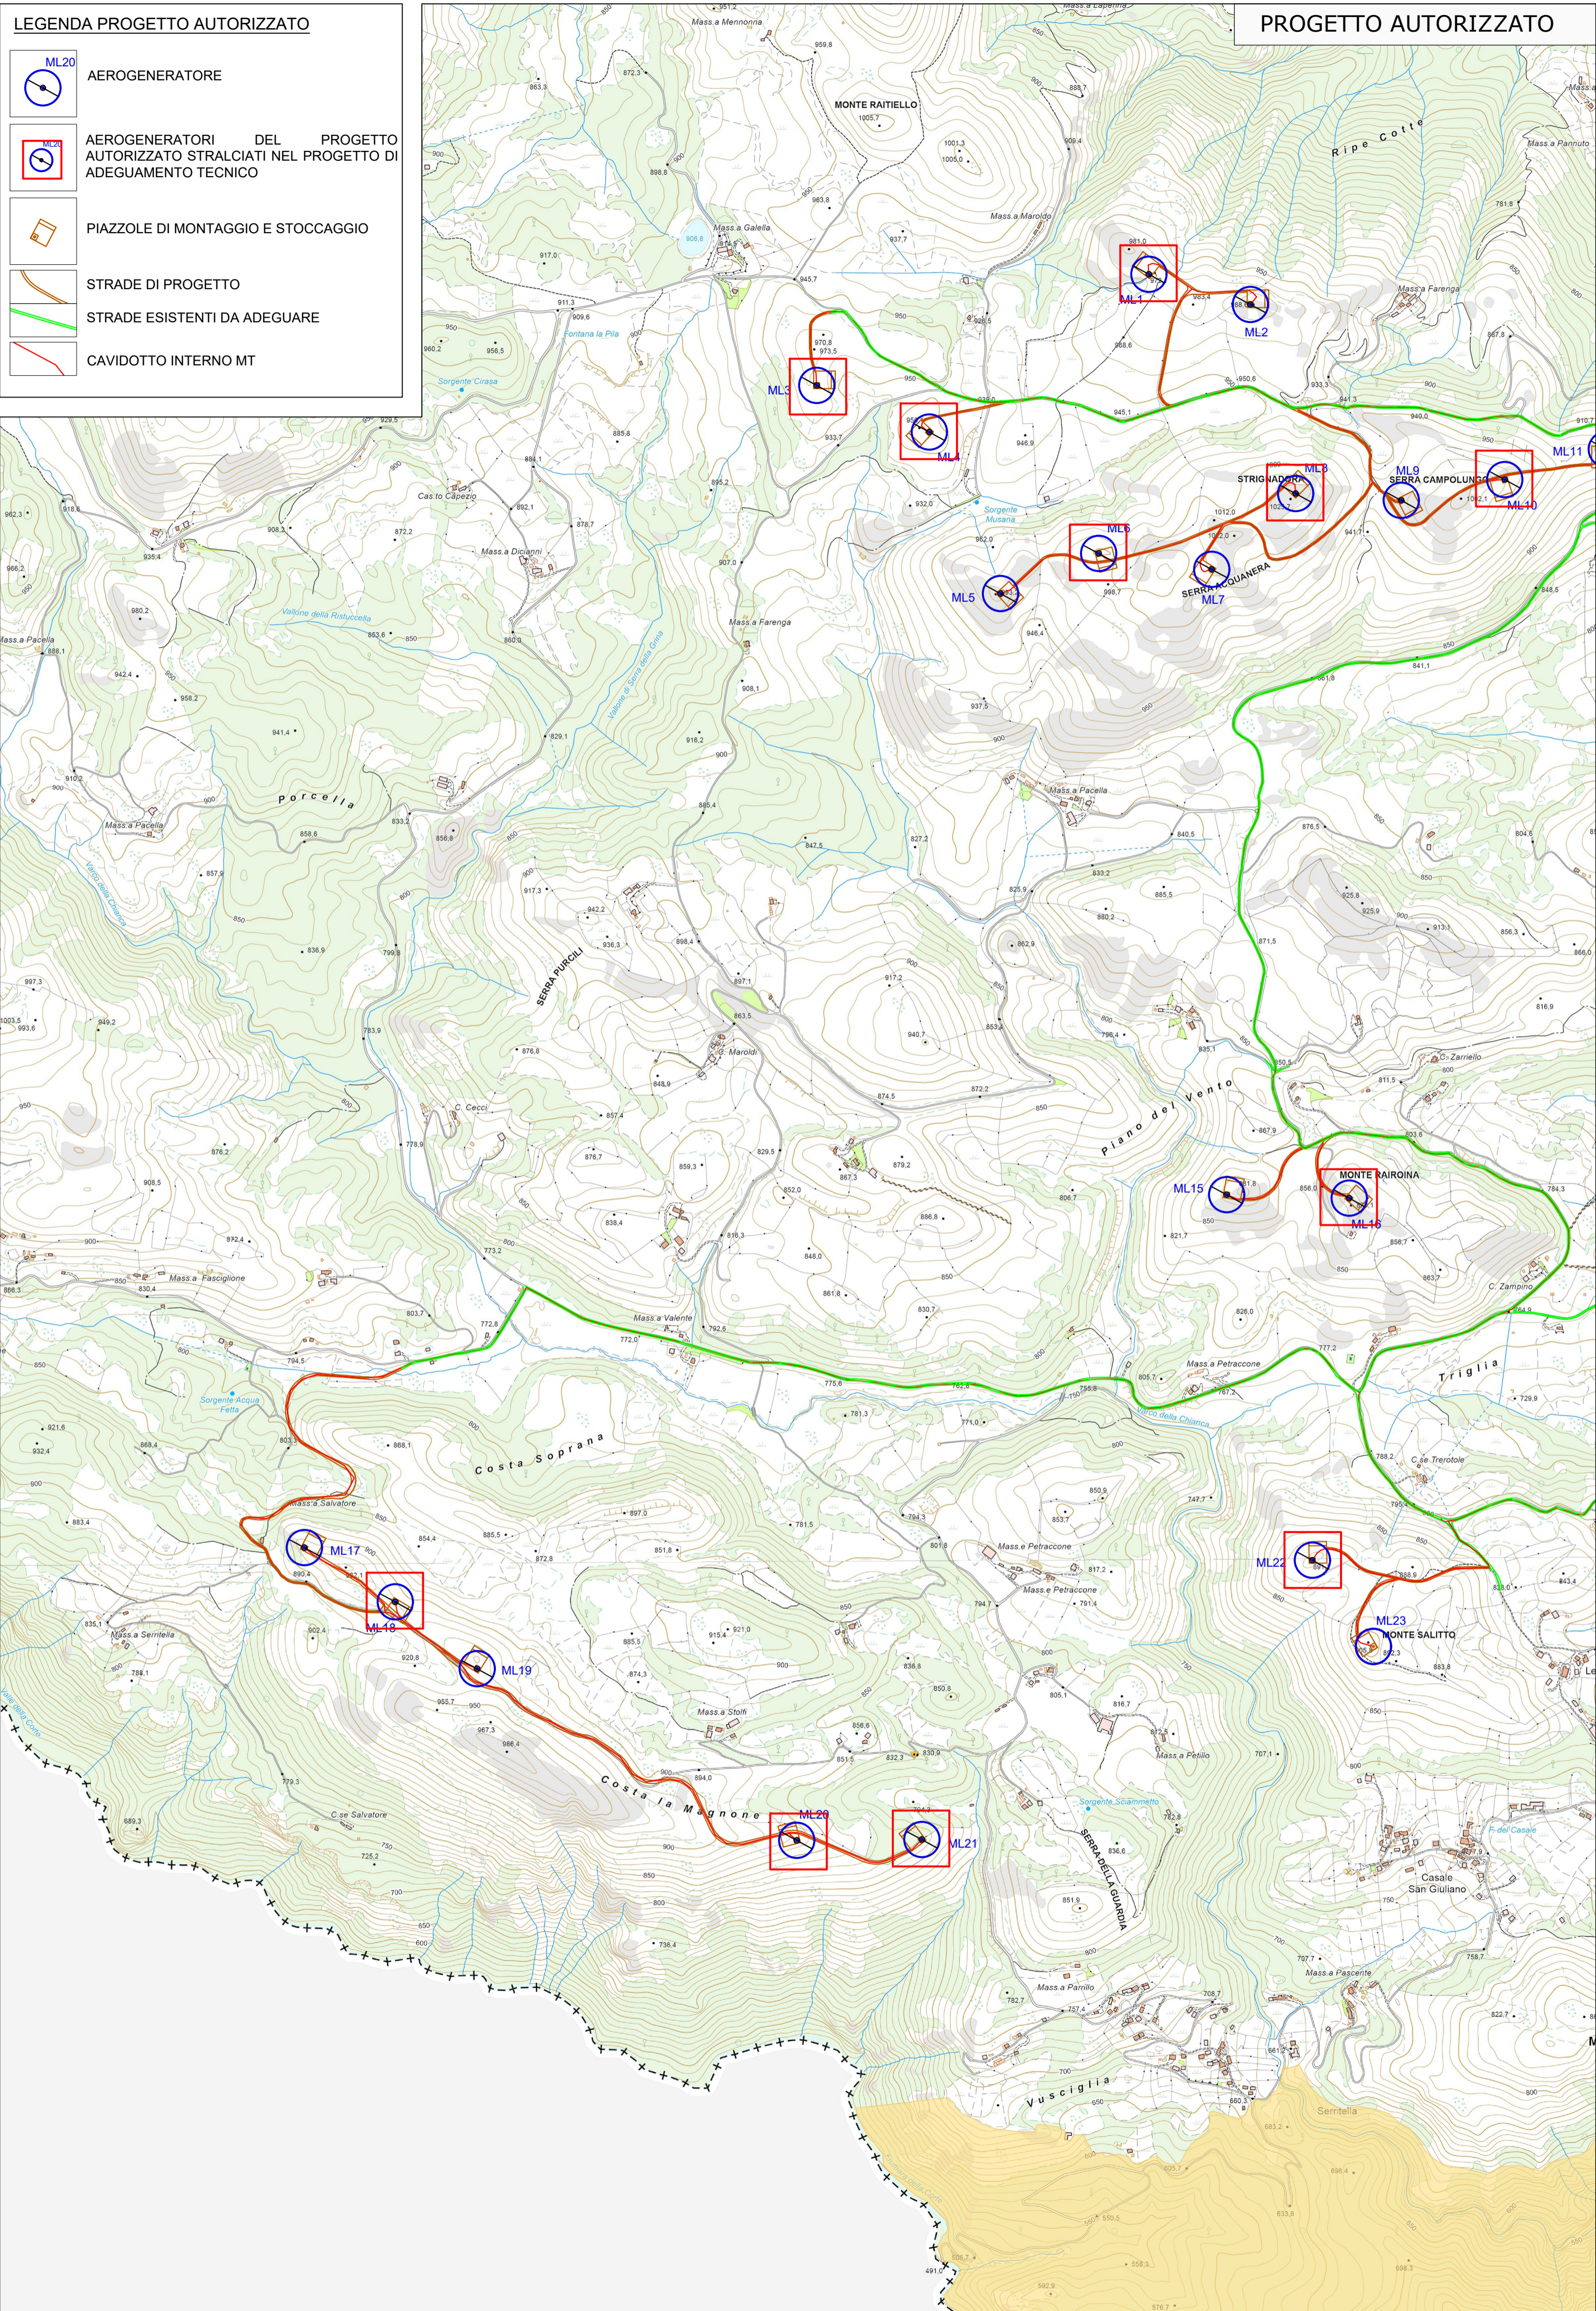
LEGENDA PROGETTO AUTORIZZATO

ML20 AEROGENERATORE

ML20 AEROGENERATORI DEL PROGETTO AUTORIZZATO STRALCIATI NEL PROGETTO DI ADEGUAMENTO TECNICO

PIAZZOLE DI MONTAGGIO E STOCCAGGIO

STRADE DI PROGETTO

STRADE ESISTENTI DA ADEGUARE

CAVIDOTTO INTERNO MT

PROGETTO AUTORIZZATO

MONTE RAITIELLO

Ripe Cotte

Mass.a Galella

Mass.a Marolda

Mass.a Farenga

Fontana la Pila

Sorgente Cirasa

ML1

ML2

ML3

ML4

ML5

ML6

ML7

ML8

ML9

ML10

ML11

STRIGNADORA

SERRA CAMPOLUNGO

SERRA ACQUANERA

Sorgente Musaria

Cas.to Capezio

Mass.a Dicianni

Vallone della Ristuccella

Mass.a Pacella

Porcella

Mass.a Farenga

SERRA PURCILI

Maroldi

Mass.a Pacella

C. Zarriello

Piano del Vento

C. Cecci

ML15

ML16

MONTE RAIROINA

C. Zampino

Mass.a Fasciglione

Mass.a Valente

Mass.a Petraccone

Triglia

Sorgente Acqua Fatta

Costa Soprana

Mass.a Salvatore

ML17

ML18

ML19

Mass.a Serritella

Mass.e Petraccone

Mass.a Petraccone

C.se Trerotole

ML22

ML23

MONTE SALITTO

Mass.a Stoffi

Mass.a Pellillo

Costa la Magnone

ML20

ML21

Sorgente Sciammetto

SERRA DELLA GUARDIA

C.se Salvatore

Casale San Giuliano

F.te del Casale

Mass.a Pascente

Mass.a Panillo

Vusciglia

Serritella